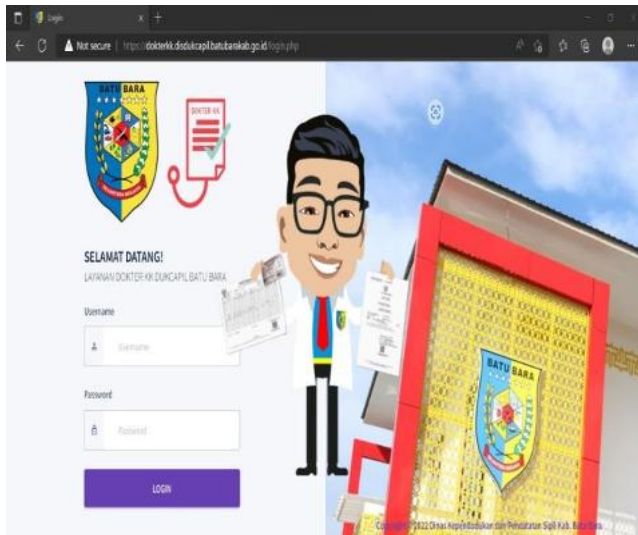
Login

Not secure | https://dokterkk.disdukcapil.batubarakab.go.id/login.php

BATU BARA

DOKTER KK

SELAMAT DATANG!

LAYANAN DOKTER KK DUKCAPIL BATU BARA

Username

Username

Password

Password

LOGIN

BATU BARA

Copyright © 2022 Dinas Kependudukan dan Pencatatan Sipil Kab. Batu Bara